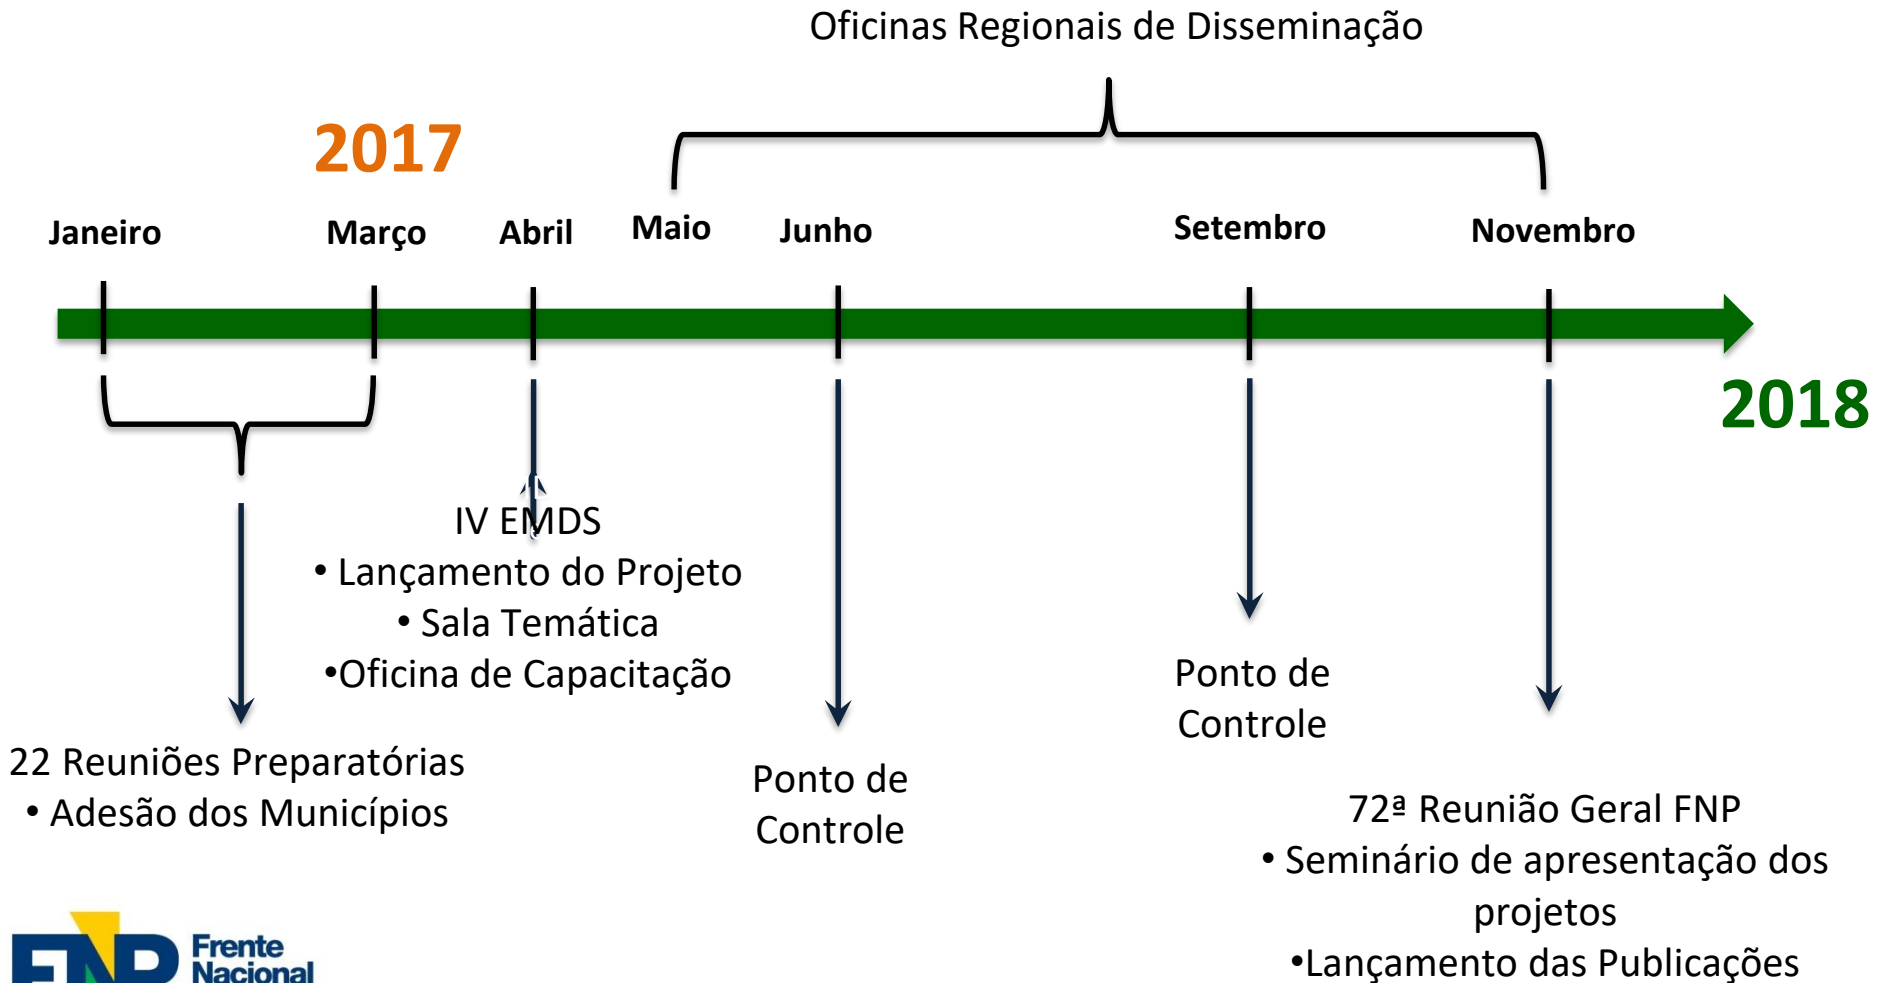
Oficinas Regionais de Disseminação

2017

Janeiro Março Abril Maio Junho Setembro Novembro

2018

IV EMDS
• Lançamento do Projeto
• Sala Temática
•Oficina de Capacitação

22 Reuniões Preparatórias
• Adesão dos Municípios

Ponto de Controle

Ponto de Controle

72ª Reunião Geral FNP
• Seminário de apresentação dos projetos
•Lançamento das Publicações

FNP Frente Nacional